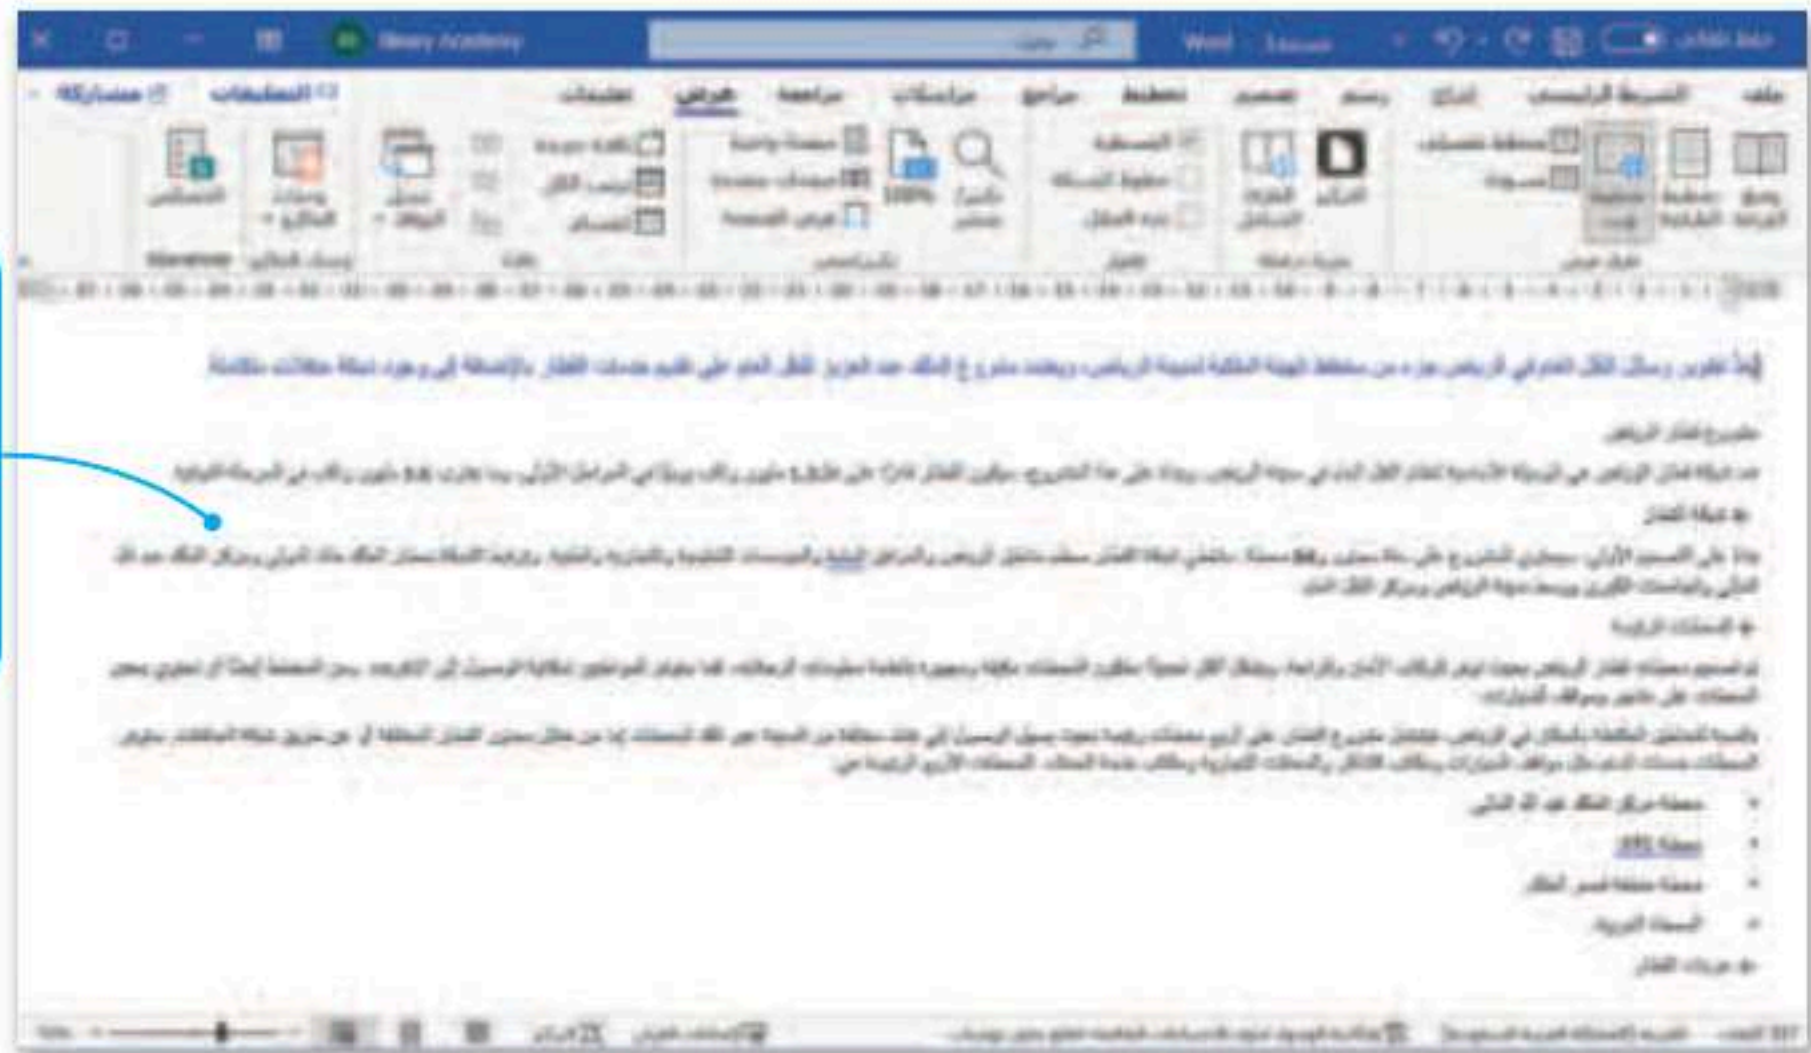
حفظ تلقائي Word بحث Binary Academy

ملف الشريط الرئيسي إدراج رسم تصميم تخطيط مراجع مراسلات مراجعة عرض تعليمات التعليقات مشاركة

وضع القراءة تخطيط الطباعة تخطيط ويب مخطط تفصيلي مسودة التركيز القارئ الشامل المسطرة خطوط الشبكة جزء التنقل تكبير/تصغير 100% صفحة واحدة صفحات متعددة عرض الصفحة نافذة جديدة ترتيب الكل انقسام تبديل النوافذ وحدات الماكرو الخصائص

طرق عرض حركة الصفحة إظهار تكبير/تصغير نافذة وحدات الماكرو SharePoint

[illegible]

مشروع قطار الرياض

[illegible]

شبكة القطار

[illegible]

المحطات الرئيسية

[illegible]

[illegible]

• محطة مركز الملك عبد الله المالي
• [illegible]
• محطة منطقة قصر الحكم
• المحطة الغربية

مميزات القطار

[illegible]